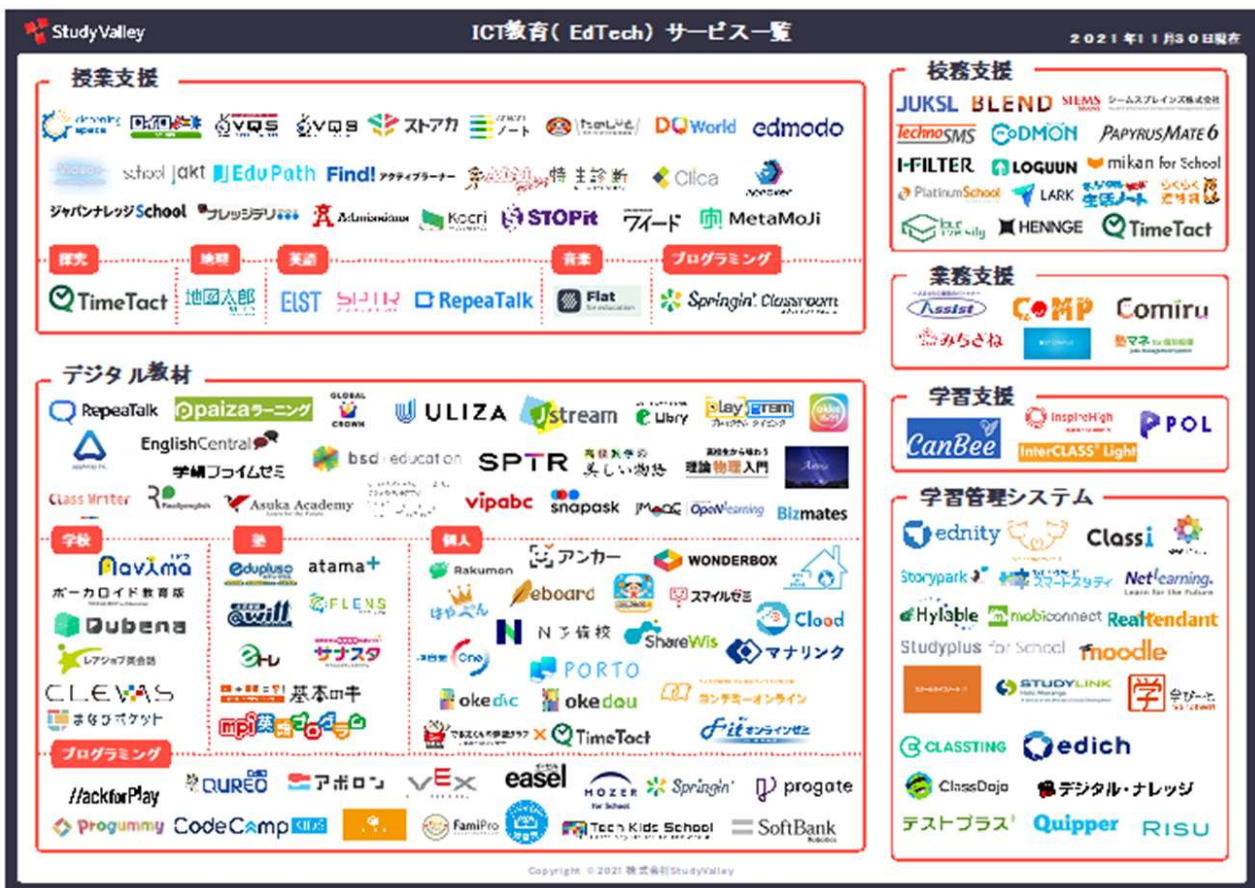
StudyValley

ICT教育（EdTech）サービス一覧

2021年11月30日現在

授業支援

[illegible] ロイロノート VQS VQS ストアカ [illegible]ノート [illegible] DQ World edmodo

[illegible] school jakt EduPath Find! アクティブラーナー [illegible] 特 主診断 Clica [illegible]

ジャパンナレッジSchool ナレッジデリ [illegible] Kocri STOPit フィード MetaMoJi

探究 地理 英語 音楽 プログラミング

TimeTact 地図太郎 ELST SPTR RepeaTalk Flat Springin' Classroom

デジタル教材

RepeaTalk paizaラーニング GLOBAL CROWN ULIZA Jstream Libry Playgram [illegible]

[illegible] EnglishCentral bsd education SPTR 美しい物理 理論物理入門 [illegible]

学研プライムゼミ

Class Writer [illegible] Asuka Academy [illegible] vipabc snapask JMOOC OpenLearning Bizmates

学校 塾 個人

Navima ボーカロイド教育版 Qubena レアジョブ英会話 CLEVAS まなびポケット

eduplus atama+ will FLENS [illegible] サナスタ 基本の中 mpi英語プログラム

アンカー WONDERBOX Rakumon eboard スマイルゼミ はやぶん Clood N予備校 ShareWis マナリンク One PORTO okedic okedou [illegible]オンライン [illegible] TimeTact Fit オンラインゼミ

プログラミング

HackforPlay QUREO アポロン VEX easel HOZER for School Springin' progate

Progummy CodeCamp KIDS FamiPro Tech Kids School SoftBank

Copyright © 2021 株式会社StudyValley

校務支援

JUKSL BLEND SIEMS シームスブレインズ株式会社

TechnoSMS CODMON PAPYRUSMATE 6

i-FILTER LOGUUN mikan for School

PlatinumSchool LARK 生活ノート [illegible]

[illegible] HENNGE TimeTact

業務支援

Assist COMP Comiru

みちさね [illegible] 塾マネ

学習支援

InspireHigh POL CanBee InterCLASS Light

学習管理システム

ednity Classi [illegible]

Storypark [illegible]スマートスタディ NetLearning

Hylable mobiconnect Realtendant

Studyplus for School moodle

STUDYLINK 学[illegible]

CLASSTING edich

ClassDojo デジタル・ナレッジ

テストプラス Quipper RISU